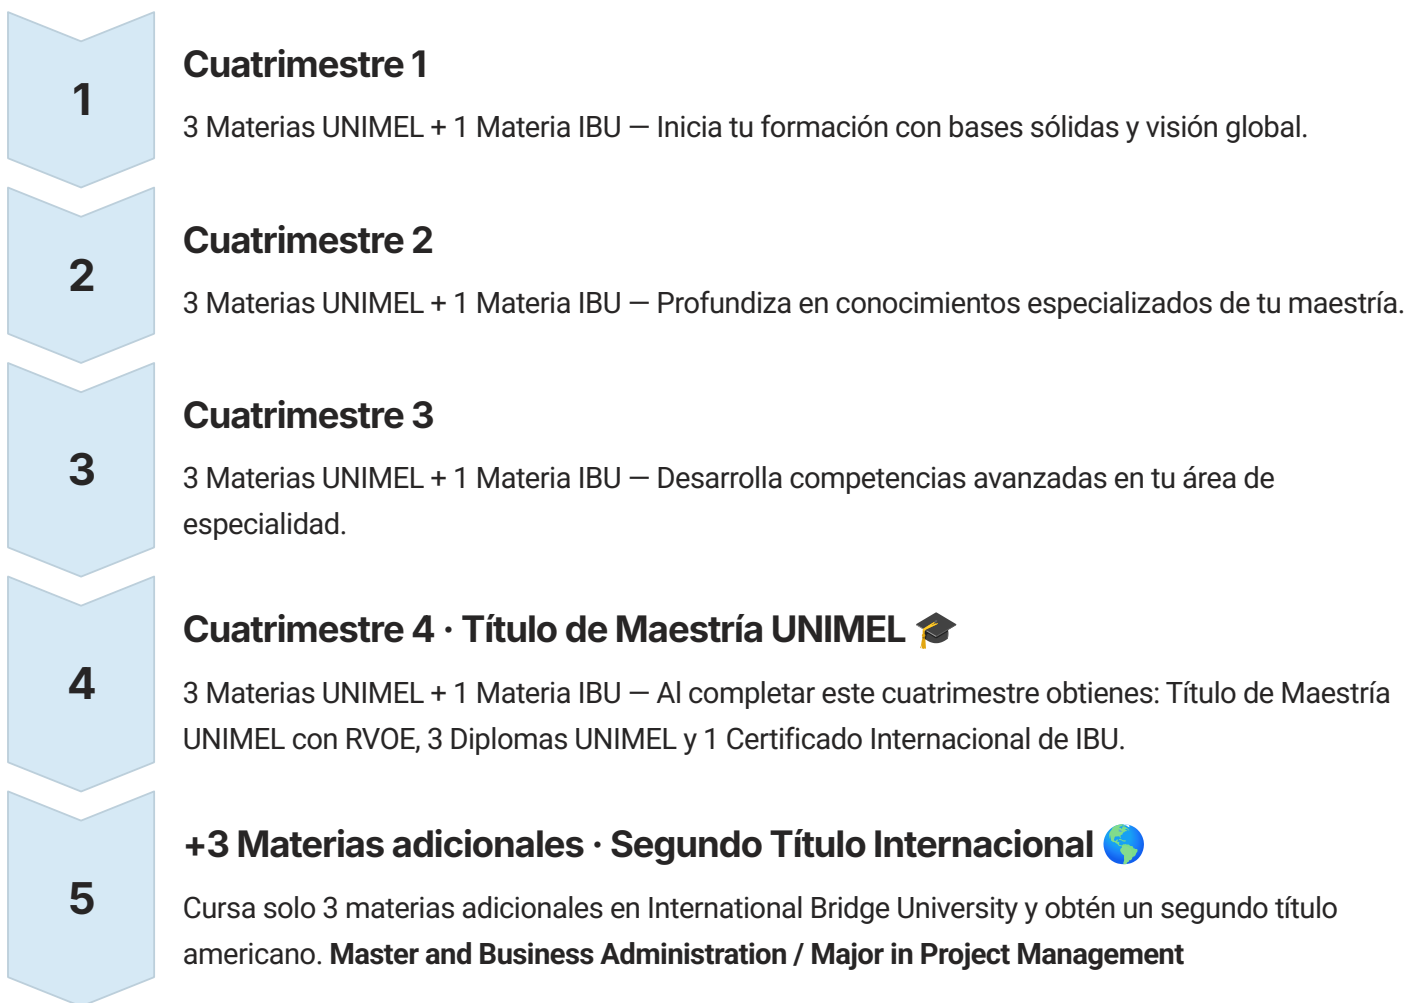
1

Cuatrimestre 1

3 Materias UNIMEL + 1 Materia IBU — Inicia tu formación con bases sólidas y visión global.

2

Cuatrimestre 2

3 Materias UNIMEL + 1 Materia IBU — Profundiza en conocimientos especializados de tu maestría.

3

Cuatrimestre 3

3 Materias UNIMEL + 1 Materia IBU — Desarrolla competencias avanzadas en tu área de especialidad.

4

Cuatrimestre 4 · Título de Maestría UNIMEL 🎓

3 Materias UNIMEL + 1 Materia IBU — Al completar este cuatrimestre obtienes: Título de Maestría UNIMEL con RVOE, 3 Diplomas UNIMEL y 1 Certificado Internacional de IBU.

5

+3 Materias adicionales · Segundo Título Internacional 🌎

Cursa solo 3 materias adicionales en International Bridge University y obtén un segundo título americano. **Master and Business Administration / Major in Project Management**